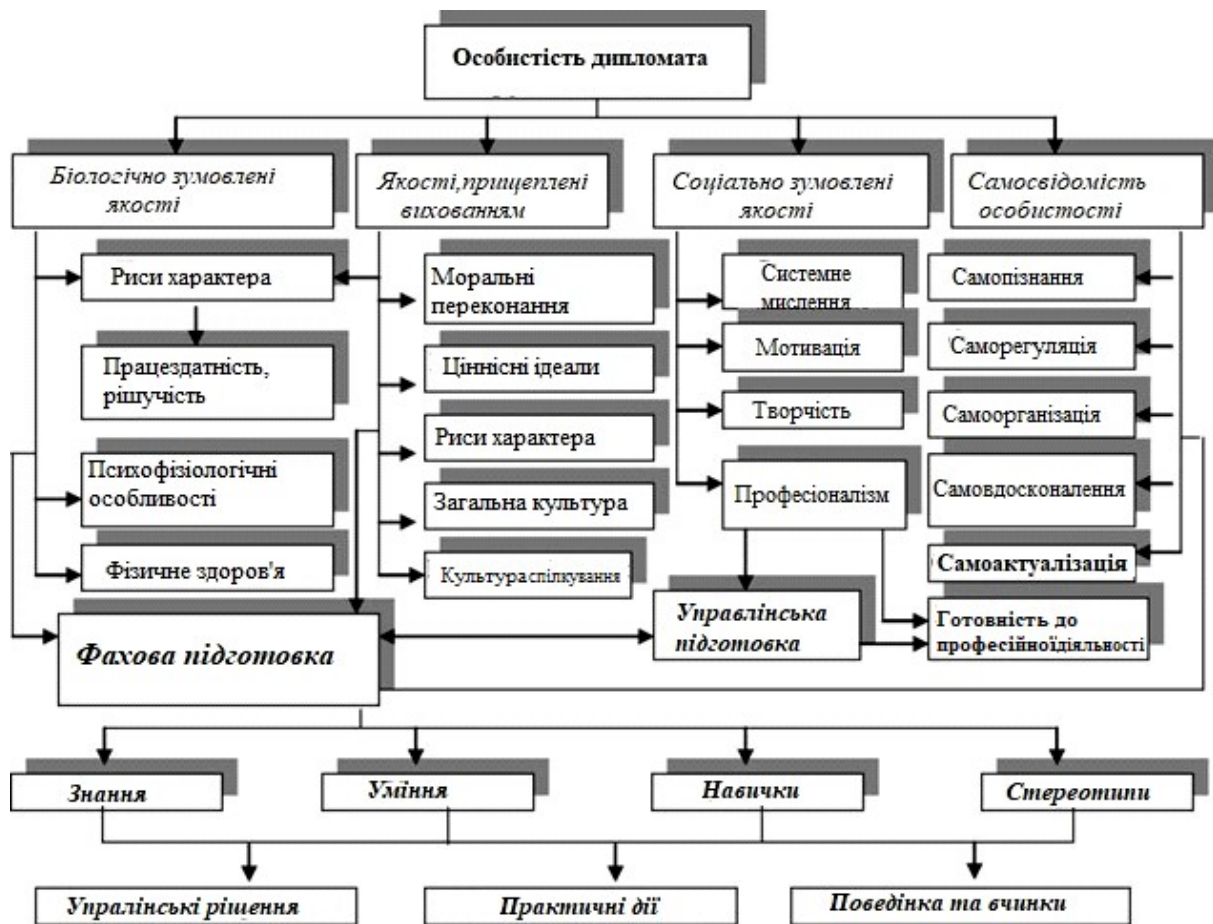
Особистість дипломата

Біологічно зумовлені якості

Якості,прищеплені вихованням

Соціально зумовлені якості

Самосвідомість особистості

Риси характера

Працездатність, рішучість

Психофізіологічні особливості

Фізичне здоров'я

Моральні переконання

Ціннісні ідеали

Риси характера

Загальна культура

Культура спілкування

Системне мислення

Мотивація

Творчість

Професіоналізм

Самопізнання

Саморегуляція

Самоорганізація

Самовдосконалення

Самоактуалізація

Фахова підготовка

Управлінська підготовка

Готовність до професійноїдіяльності

Знання

Уміння

Навички

Стереотипи

Упралінські рішення

Практичні дії

Поведінка та вчинки